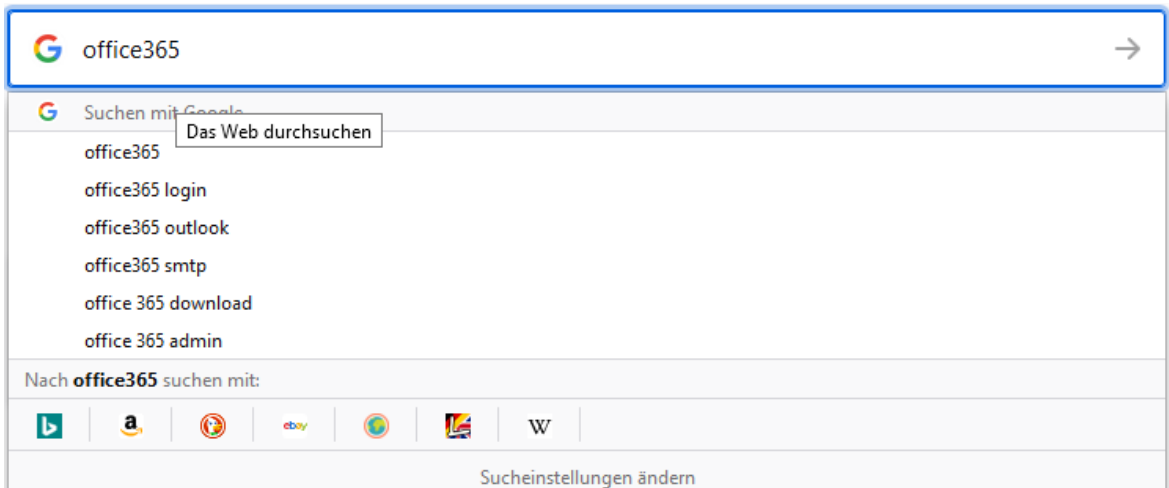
office365

Suchen mit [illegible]

Das Web durchsuchen

office365

office365 login

office365 outlook

office365 smtp

office 365 download

office 365 admin

Nach **office365** suchen mit:

b a ebay W

Sucheinstellungen ändern